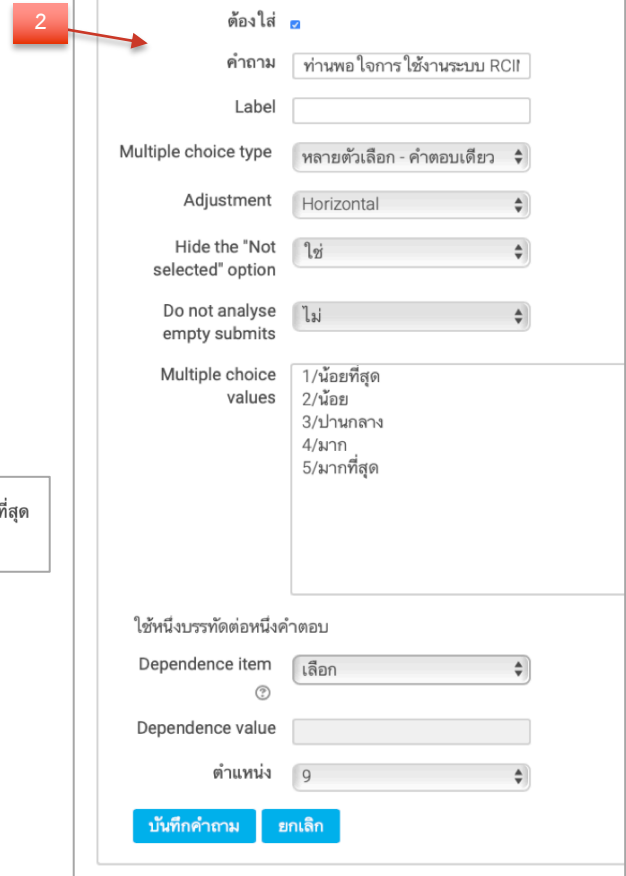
2

ต้องใส่

คำถาม ท่านพอใจการใช้งานระบบ RCII

Label

Multiple choice type หลายตัวเลือก - คำตอบเดียว

Adjustment Horizontal

Hide the "Not selected" option ใช่

Do not analyse empty submits ไม่

Multiple choice values
1/น้อยที่สุด
2/น้อย
3/ปานกลาง
4/มาก
5/มากที่สุด

ที่สุด

ใช้หนึ่งบรรทัดต่อหนึ่งคำตอบ

Dependence item เลือก

Dependence value

ตำแหน่ง 9

บันทึกคำถาม ยกเลิก